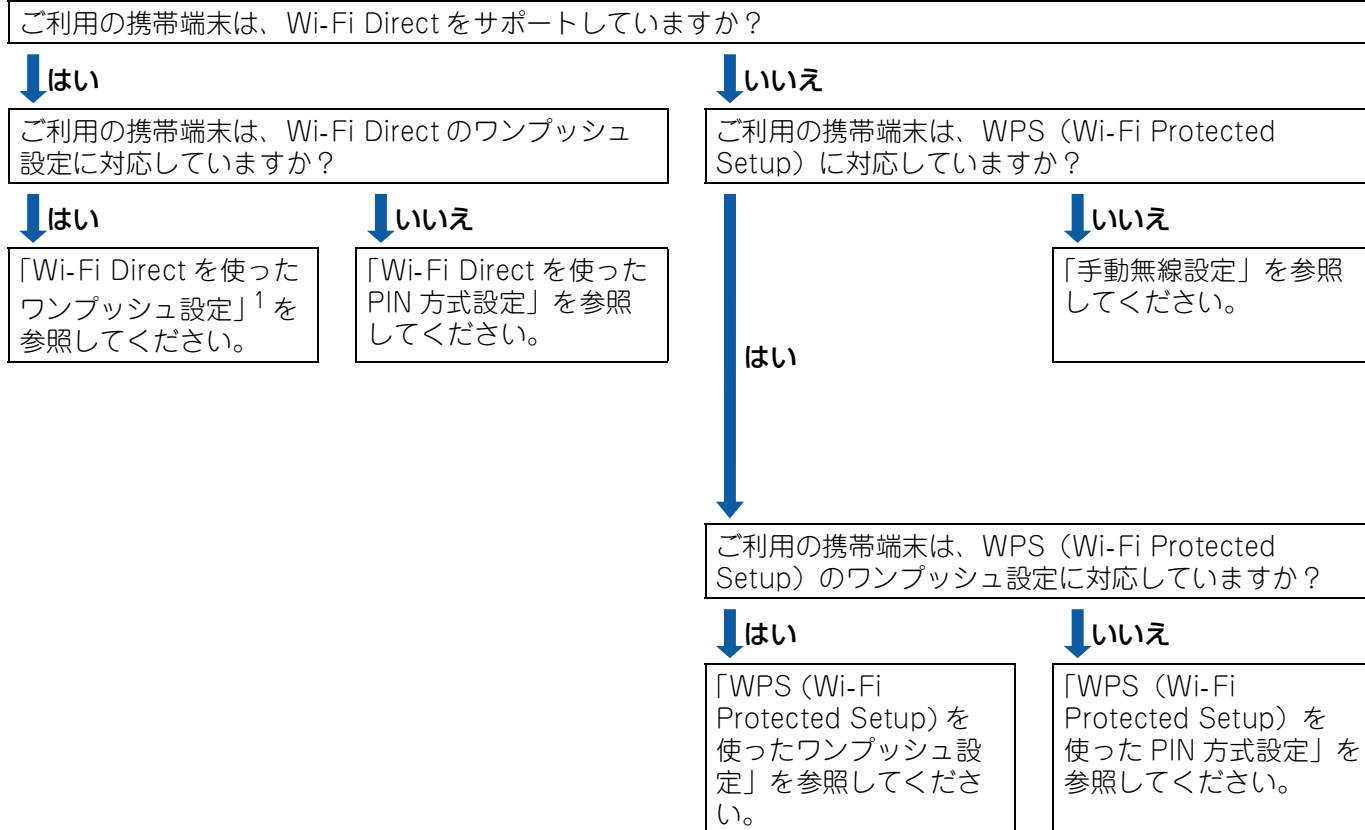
ご利用の携帯端末は、Wi-Fi Direct をサポートしていますか？

はい

ご利用の携帯端末は、Wi-Fi Direct のワンプッシュ設定に対応していますか？

はい

「Wi-Fi Direct を使ったワンプッシュ設定」$^1$ を参照してください。

いいえ

「Wi-Fi Direct を使った PIN 方式設定」を参照してください。

いいえ

ご利用の携帯端末は、WPS（Wi-Fi Protected Setup）に対応していますか？

いいえ

「手動無線設定」を参照してください。

はい

ご利用の携帯端末は、WPS（Wi-Fi Protected Setup）のワンプッシュ設定に対応していますか？

はい

「WPS（Wi-Fi Protected Setup）を使ったワンプッシュ設定」を参照してください。

いいえ

「WPS（Wi-Fi Protected Setup）を使った PIN 方式設定」を参照してください。